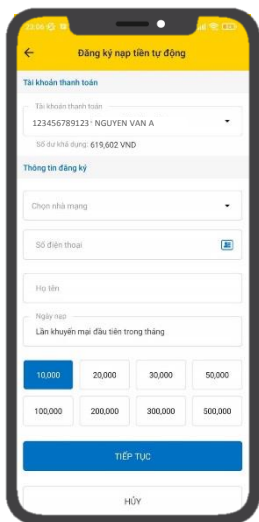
23:06

Đăng ký nạp tiền tự động

Tài khoản thanh toán

Tài khoản thanh toán
123456789123 - NGUYEN VAN A

Số dư khả dụng: 619,602 VND

Thông tin đăng ký

Chọn nhà mạng

Số điện thoại

Họ tên

Ngày nạp
Lần khuyến mại đầu tiên trong tháng

| 10,000 | 20,000 | 30,000 | 50,000 |
|---|---|---|---|
| 100,000 | 200,000 | 300,000 | 500,000 |

TIẾP TỤC

HỦY